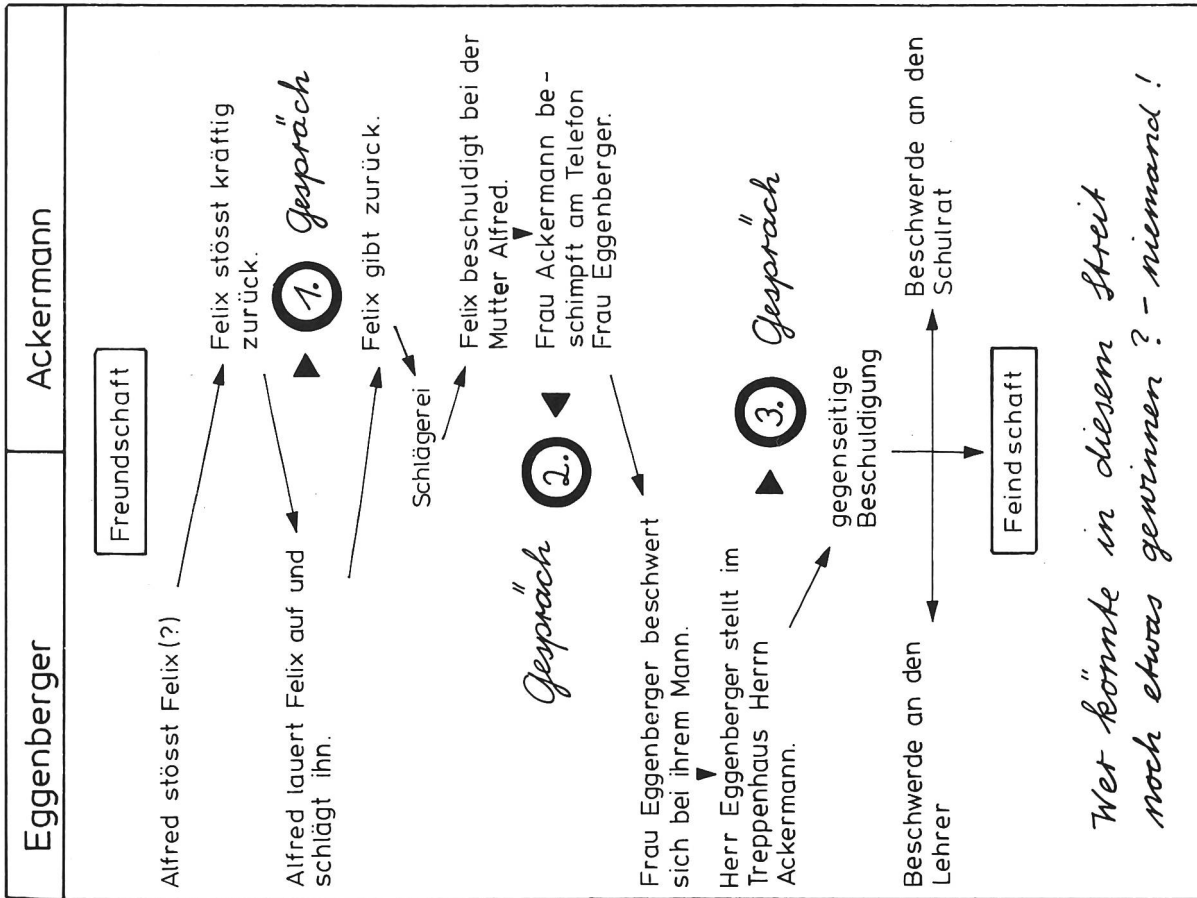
Eggenberger

Ackermann

Freundschaft

Alfred stösst Felix (?)

Felix stösst kräftig zurück.

Alfred lauert Felix auf und schlägt ihn.

1. Gespräch

Felix gibt zurück.

Schlägerei

Felix beschuldigt bei der Mutter Alfred.

Frau Ackermann beschimpft am Telefon Frau Eggenberger.

Gespräch 2.

Frau Eggenberger beschwert sich bei ihrem Mann.

Herr Eggenberger stellt im Treppenhaus Herrn Ackermann.

3. Gespräch

gegenseitige Beschuldigung

Beschwerde an den Lehrer

Feindschaft

Beschwerde an den Schulrat

Wer könnte in diesem Streit noch etwas gewinnen? - niemand!